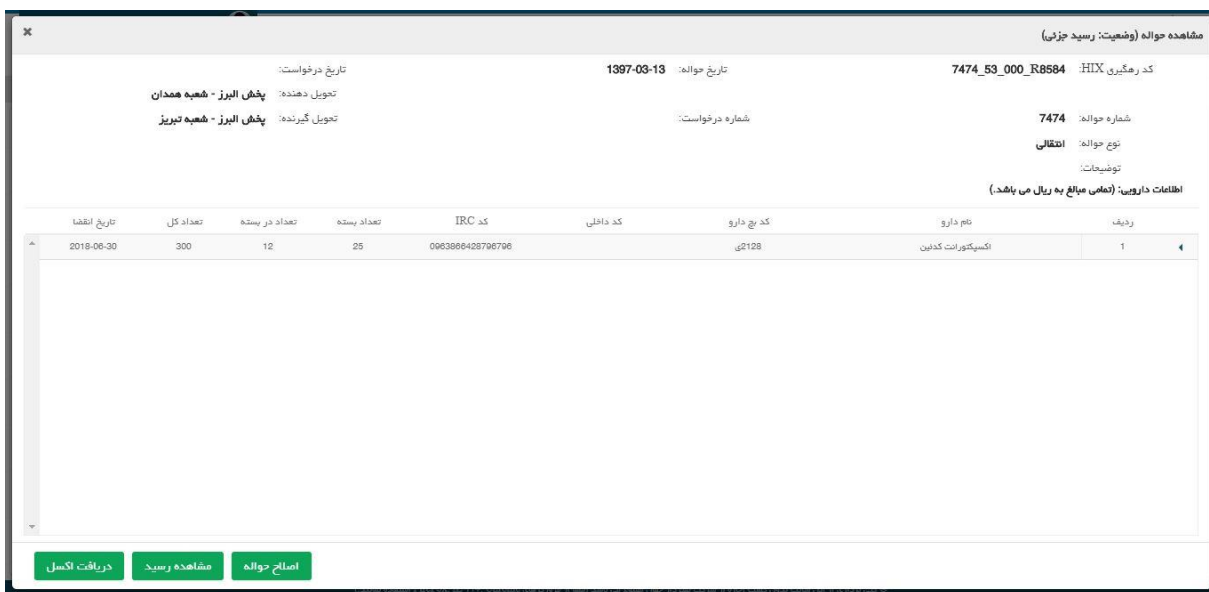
مشاهده حواله (وضعیت: رسید جزئی)

×

کد رهگیری HIX: 7474_53_000_R8584
تاریخ حواله: 1397-03-13
تاریخ درخواست:

تحویل دهنده: پخش البرز - شعبه همدان

شماره حواله: 7474
شماره درخواست:
تحویل گیرنده: پخش البرز - شعبه تبریز

نوع حواله: انتقالی

توضیحات:

اطلاعات دارویی: (تمامی مبالغ به ریال می باشد.)

| ردیف | نام دارو | کد بچ دارو | کد داخلی | کد IRC | تعداد بسته | تعداد در بسته | تعداد کل | تاریخ انقضا |
|---|---|---|---|---|---|---|---|---|
| 1 | اکسپکتورانت کدئین | 2128ی | | 0963866428796796 | 25 | 12 | 300 | 2018-06-30 |

اصلاح حواله
مشاهده رسید
دریافت اکسل